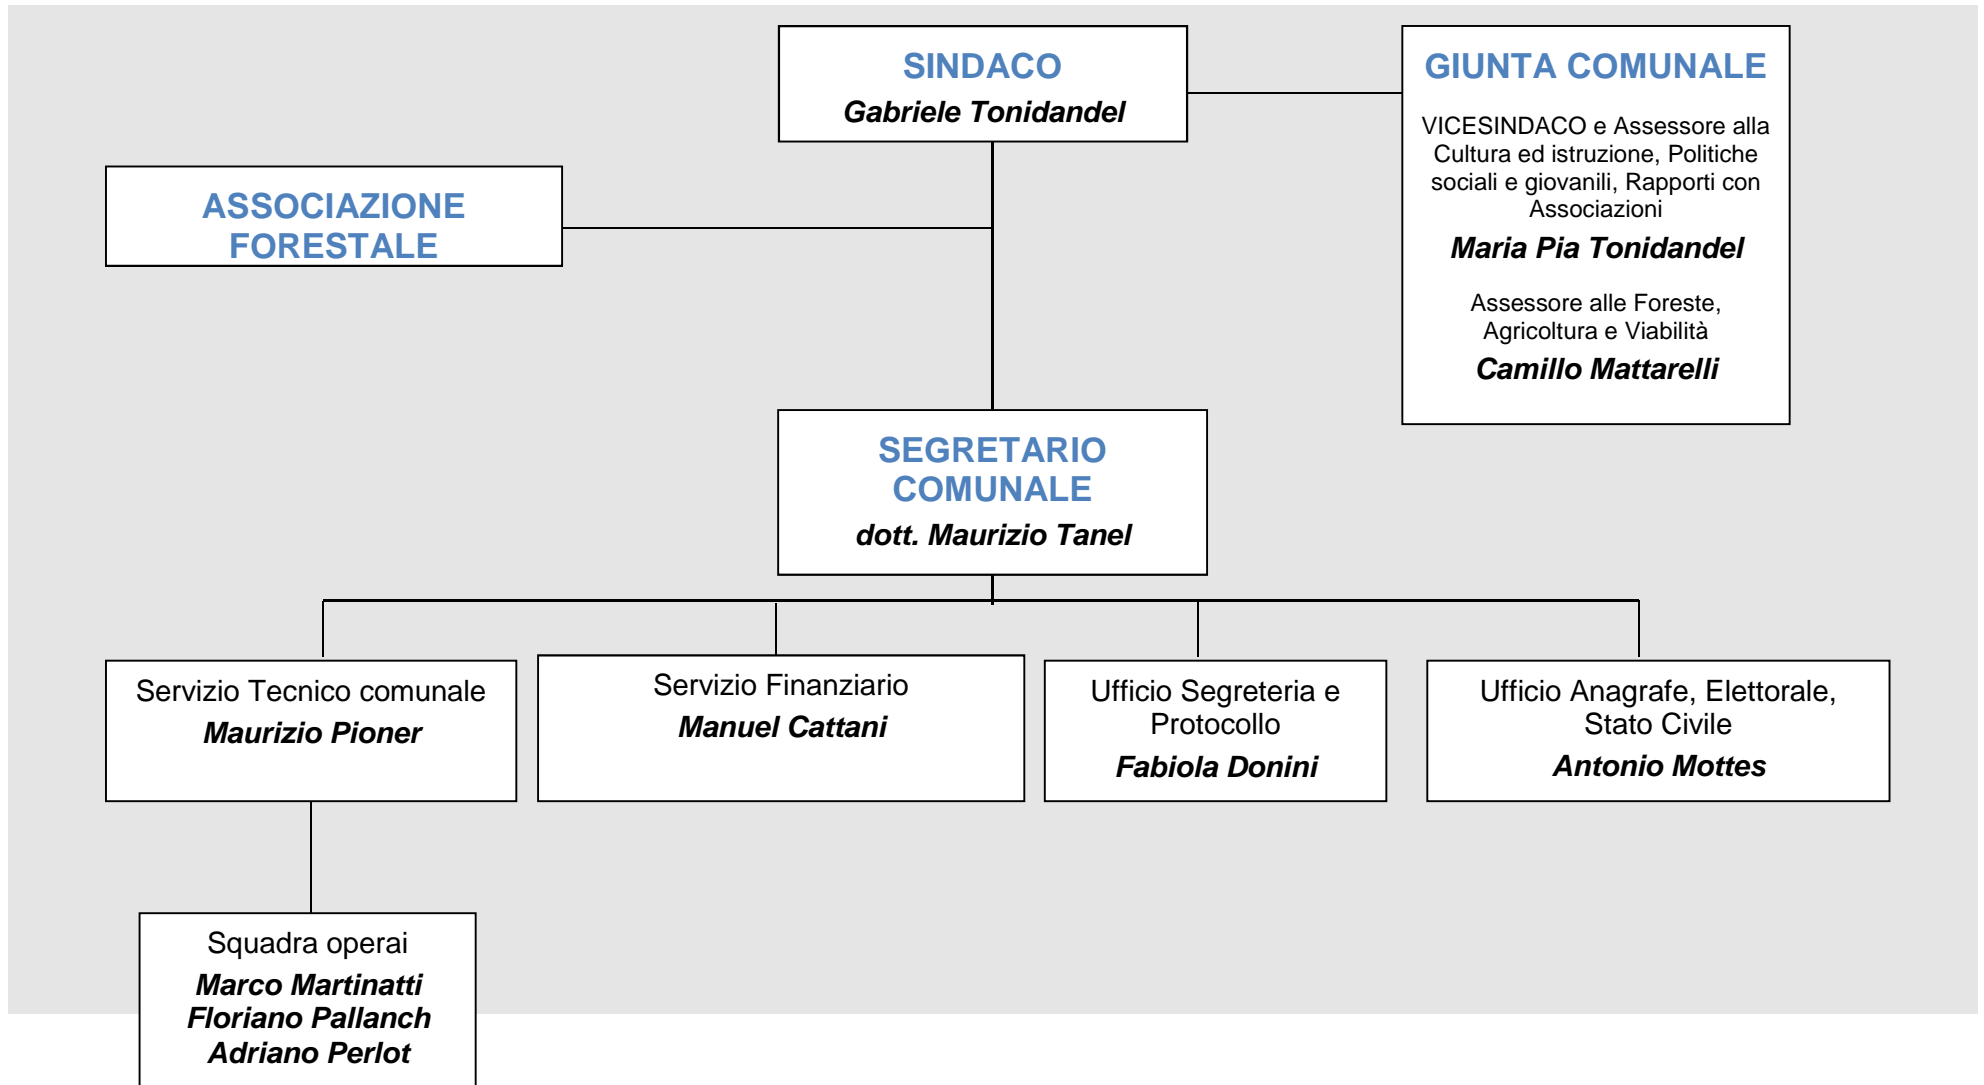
SINDACO
Gabriele Tonidandel

GIUNTA COMUNALE
VICESINDACO e Assessore alla Cultura ed istruzione, Politiche sociali e giovanili, Rapporti con Associazioni
Maria Pia Tonidandel
Assessore alle Foreste, Agricoltura e Viabilità
Camillo Mattarelli

ASSOCIAZIONE FORESTALE

SEGRETARIO COMUNALE
dott. Maurizio Tanel

Servizio Tecnico comunale
Maurizio Pioner

Servizio Finanziario
Manuel Cattani

Ufficio Segreteria e Protocollo
Fabiola Donini

Ufficio Anagrafe, Elettorale, Stato Civile
Antonio Mottes

Squadra operai
Marco Martinatti
Floriano Pallanch
Adriano Perlot